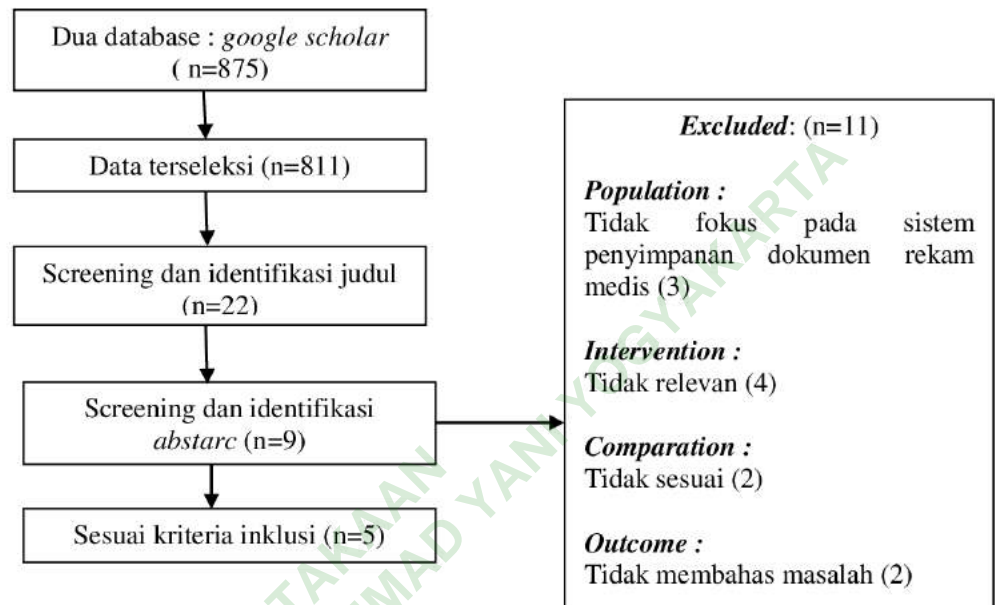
Dua database : *google scholar* ( n=875)

Data terseleksi (n=811)

Screening dan identifikasi judul (n=22)

Screening dan identifikasi *abstarc* (n=9)

Sesuai kriteria inklusi (n=5)

***Excluded***: (n=11)

***Population :***
Tidak fokus pada sistem penyimpanan dokumen rekam medis (3)

***Intervention :***
Tidak relevan (4)

***Comparation :***
Tidak sesuai (2)

***Outcome :***
Tidak membahas masalah (2)

TAKAAN
MAD YANI YOGYAKARTA